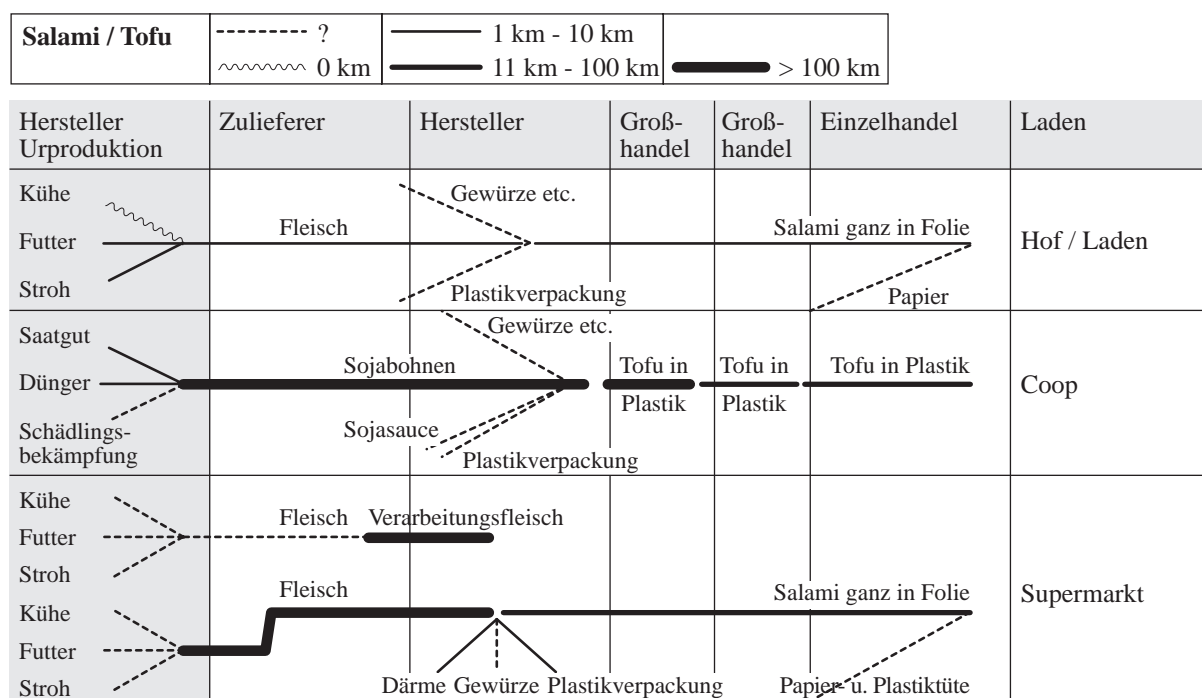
| Salami / Tofu | ? | 1 km - 10 km | |
|---|---|---|---|
| | 0 km | 11 km - 100 km | > 100 km |

| Hersteller Urproduktion | Zulieferer | Hersteller | Großhandel | Großhandel | Einzelhandel | Laden |
|---|---|---|---|---|---|---|

Kühe
Futter
Stroh
Fleisch
Gewürze etc.
Plastikverpackung
Salami ganz in Folie
Papier
Hof / Laden

Saatgut
Dünger
Schädlingsbekämpfung
Sojabohnen
Gewürze etc.
Sojasauce
Plastikverpackung
Tofu in Plastik
Tofu in Plastik
Tofu in Plastik
Coop

Kühe
Futter
Stroh
Fleisch
Verarbeitungsfleisch
Kühe
Futter
Stroh
Fleisch
Salami ganz in Folie
Därme Gewürze Plastikverpackung
Papier u. Plastiktüte
Supermarkt